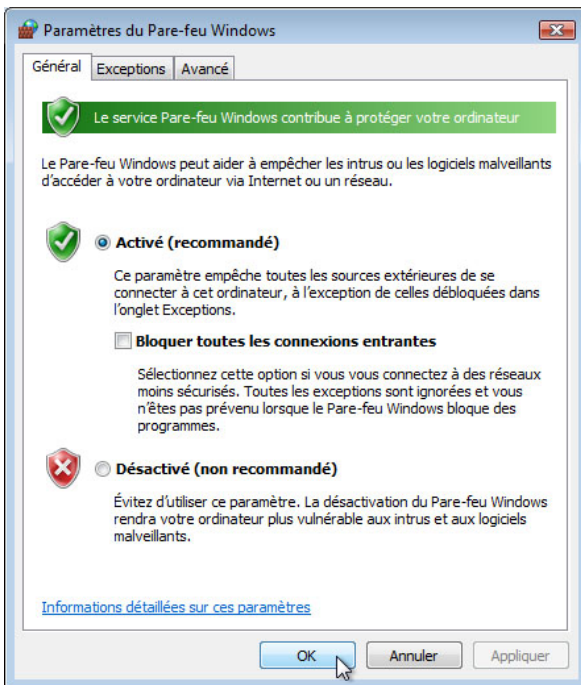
Paramètres du Pare-feu Windows

Général | Exceptions | Avancé

Le service Pare-feu Windows contribue à protéger votre ordinateur

Le Pare-feu Windows peut aider à empêcher les intrus ou les logiciels malveillants d'accéder à votre ordinateur via Internet ou un réseau.

Activé (recommandé)

Ce paramètre empêche toutes les sources extérieures de se connecter à cet ordinateur, à l'exception de celles débloquées dans l'onglet Exceptions.

Bloquer toutes les connexions entrantes

Sélectionnez cette option si vous vous connectez à des réseaux moins sécurisés. Toutes les exceptions sont ignorées et vous n'êtes pas prévenu lorsque le Pare-feu Windows bloque des programmes.

Désactivé (non recommandé)

Évitez d'utiliser ce paramètre. La désactivation du Pare-feu Windows rendra votre ordinateur plus vulnérable aux intrus et aux logiciels malveillants.

Informations détaillées sur ces paramètres

OK | Annuler | Appliquer